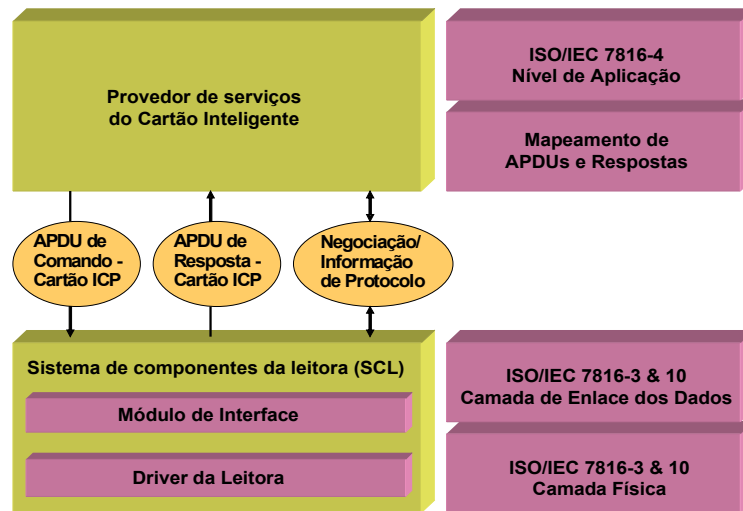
Provedor de serviços do Cartão Inteligente

ISO/IEC 7816-4
Nível de Aplicação

Mapeamento de APDUs e Respostas

APDU de Comando - Cartão ICP

APDU de Resposta - Cartão ICP

Negociação/ Informação de Protocolo

Sistema de componentes da leitora (SCL)

Módulo de Interface

Driver da Leitora

ISO/IEC 7816-3 & 10
Camada de Enlace dos Dados

ISO/IEC 7816-3 & 10
Camada Física